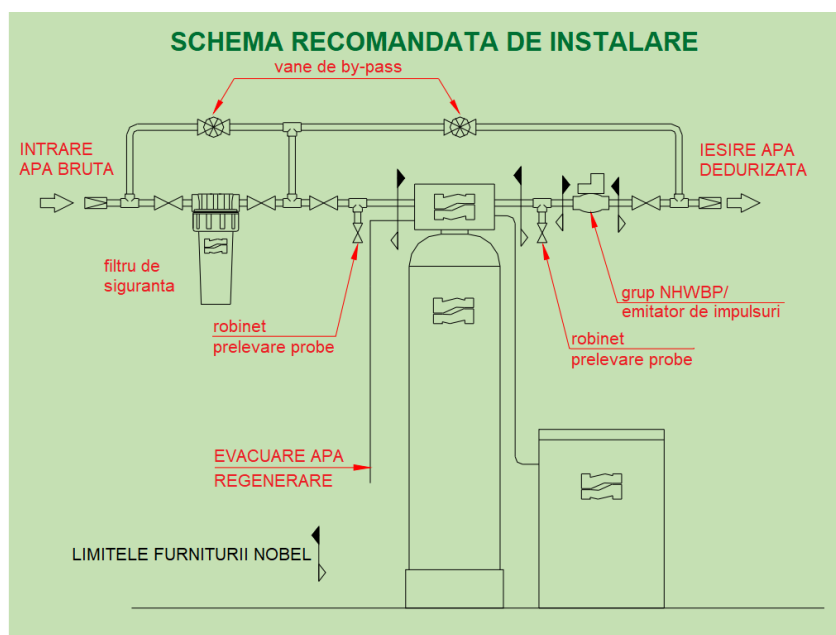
SCHEMA RECOMANDATA DE INSTALARE

vane de by-pass

INTRARE APA BRUTA

IESIRE APA DEDURIZATA

filtru de siguranta

robinet prelevare probe

robinet prelevare probe

grup NHWBP/ emitator de impulsuri

EVACUARE APA REGENERARE

LIMITELE FURNITURII NOBEL